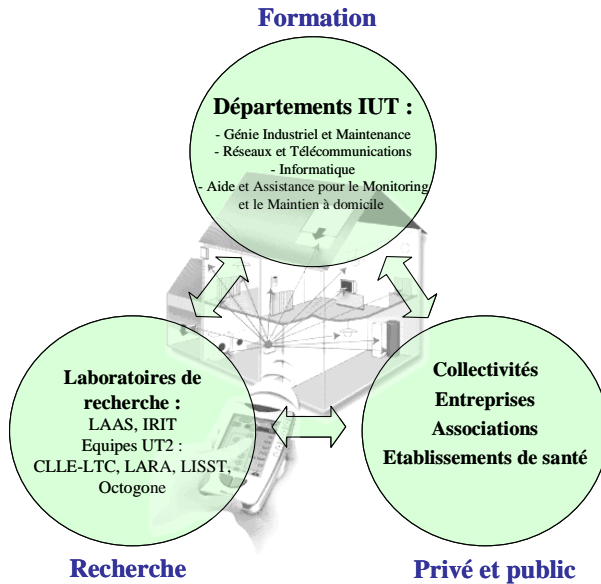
Formation

Départements IUT :

- Génie Industriel et Maintenance
- Réseaux et Télécommunications
- Informatique
- Aide et Assistance pour le Monitoring et le Maintien à domicile

Laboratoires de recherche :
LAAS, IRIT
Equipes UT2 :
CLLE-LTC, LARA, LISST, Octogone

Collectivités
Entreprises
Associations
Etablissements de santé

Recherche

Privé et public